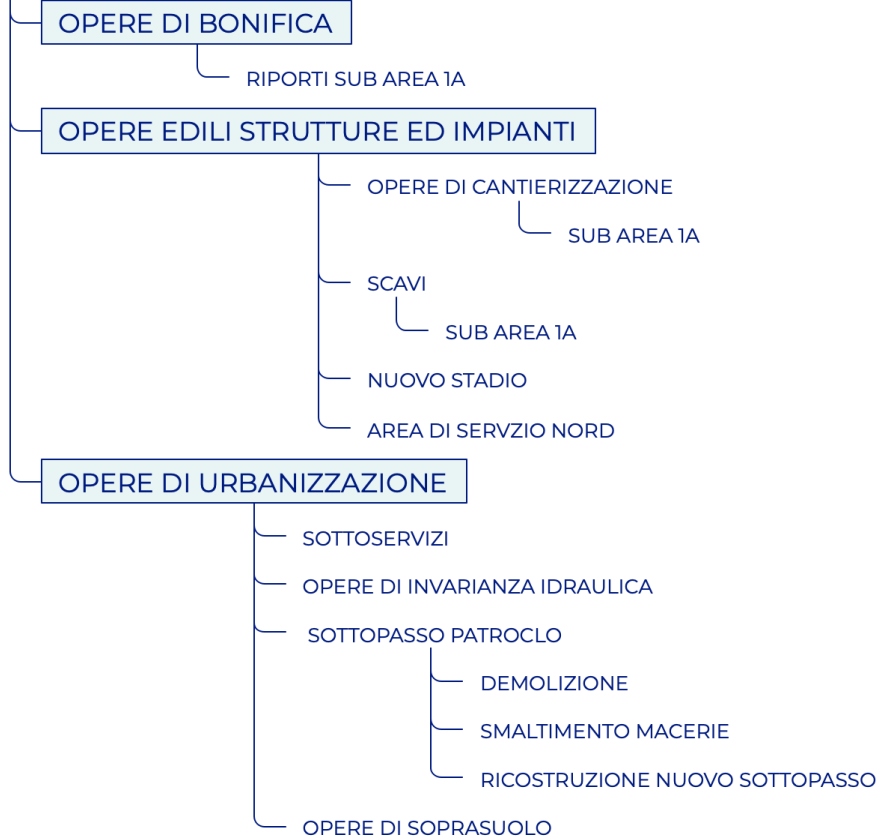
OPERE DI BONIFICA

RIPORTI SUB AREA 1A

OPERE EDILI STRUTTURE ED IMPIANTI

OPERE DI CANTIERIZZAZIONE

SUB AREA 1A

SCAVI

SUB AREA 1A

NUOVO STADIO

AREA DI SERVZIO NORD

OPERE DI URBANIZZAZIONE

SOTTOSERVIZI

OPERE DI INVARIANZA IDRAULICA

SOTTOPASSO PATROCLO

DEMOLIZIONE

SMALTIMENTO MACERIE

RICOSTRUZIONE NUOVO SOTTOPASSO

OPERE DI SOPRASUOLO